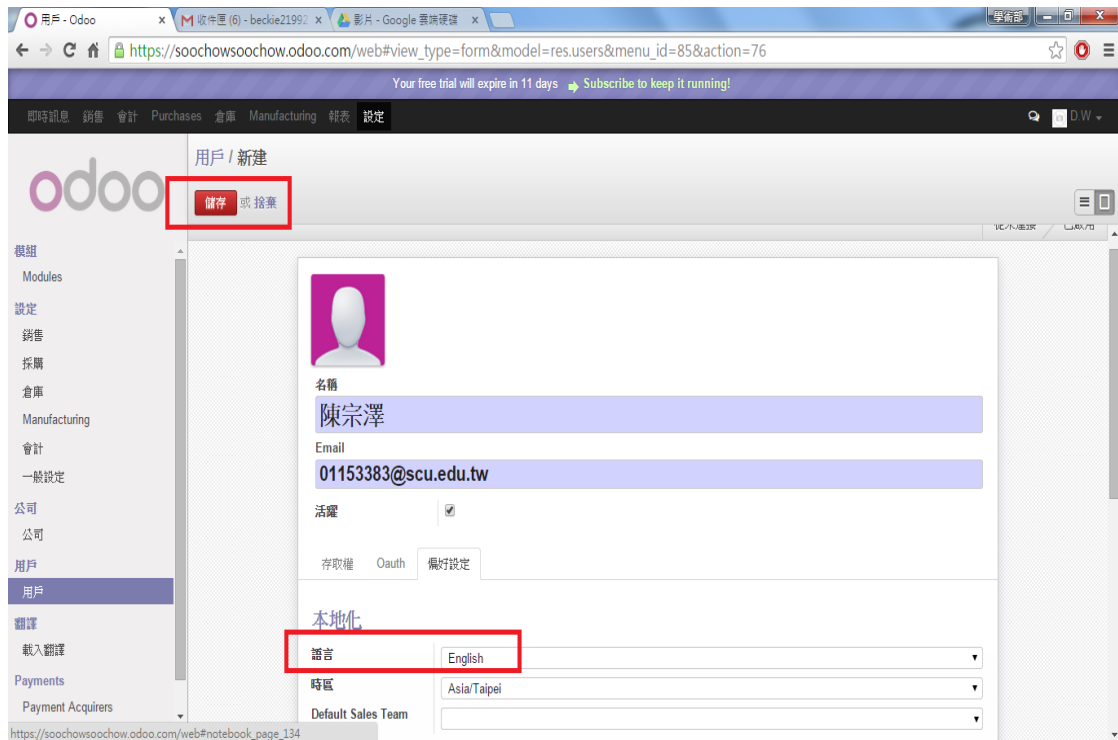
用戶 - Odoo ×
收件匣 (6) - beckie21992 ×
影片 - Google 雲端硬碟 ×
學術部
https://soochowsoochow.odoo.com/web#view_type=form&model=res.users&menu_id=85&action=76

Your free trial will expire in 11 days Subscribe to keep it running!

即時訊息 銷售 會計 Purchases 倉庫 Manufacturing 報表 設定

D.W

odoo

用戶 / 新建

儲存 或 捨棄

模組
Modules
設定
銷售
採購
倉庫
Manufacturing
會計
一般設定
公司
公司
用戶
用戶
翻譯
載入翻譯
Payments
Payment Acquirers

名稱
陳宗澤
Email
01153383@scu.edu.tw
活躍

存取權 Oauth 偏好設定

本地化
語言 English
時區 Asia/Taipei
Default Sales Team

https://soochowsoochow.odoo.com/web#notebook_page_134